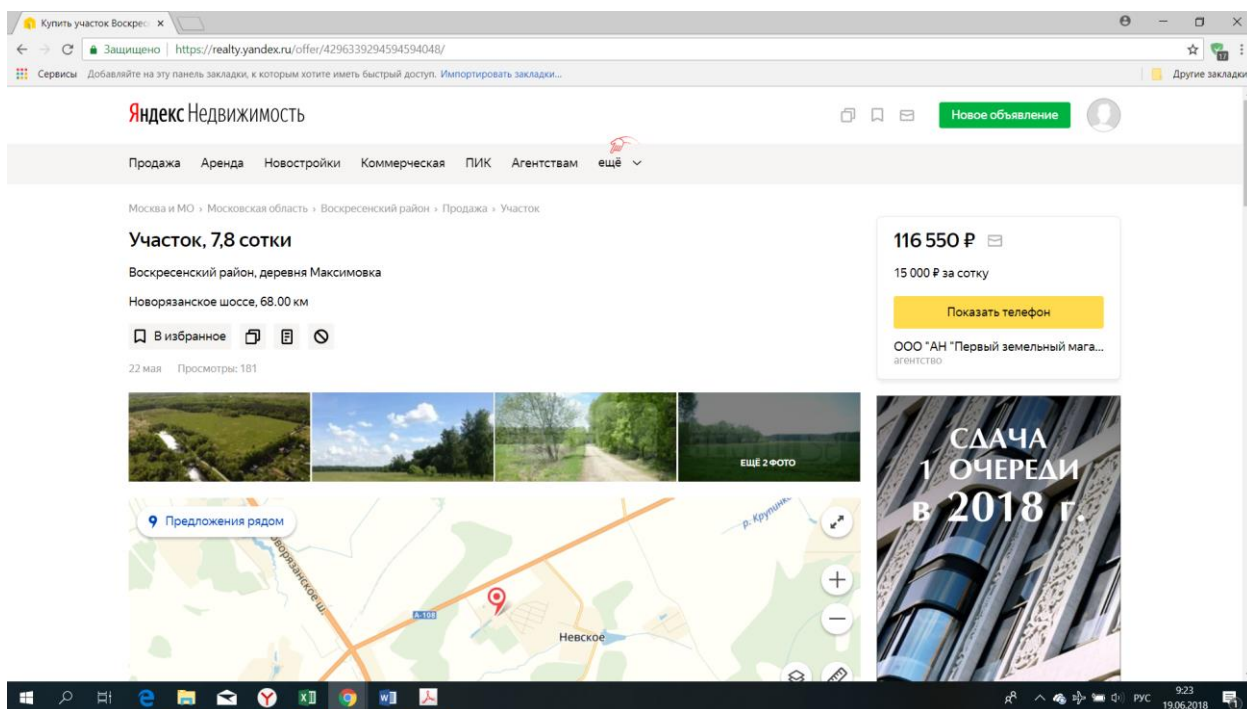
Купить участок Воскрес ×

Защищено | https://realty.yandex.ru/offer/4296339294594594048/

Сервисы Добавляйте на эту панель закладки, к которым хотите иметь быстрый доступ. Импортировать закладки...

Другие закладки

Яндекс Недвижимость

Новое объявление

Продажа Аренда Новостройки Коммерческая ПИК Агентствам ещё

Москва и МО › Московская область › Воскресенский район › Продажа › Участок

Участок, 7,8 сотки

Воскресенский район, деревня Максимовка

Новорязанское шоссе, 68.00 км

В избранное

22 мая Просмотры: 181

ЕЩЁ 2 ФОТО

Предложения рядом

р. Крупинка

Новорязанское ш.

А-108

Невское

116 550 ₽

15 000 ₽ за сотку

Показать телефон

ООО "АН "Первый земельный мага...
агентство

СДАЧА 1 ОЧЕРЕДИ в 2018 г.

РУС 9:23 19.06.2018